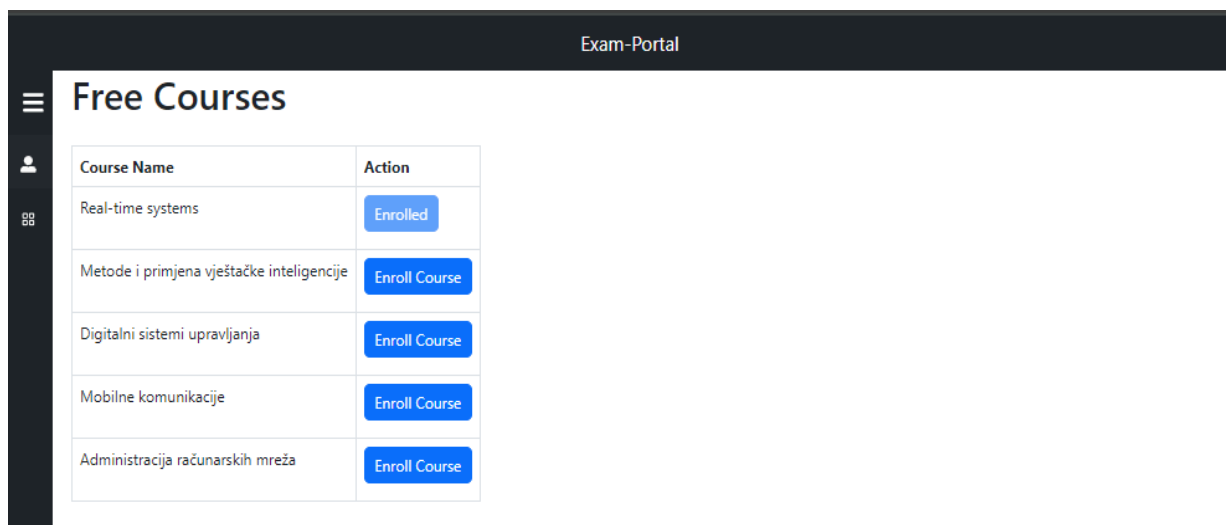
Exam-Portal

Free Courses

| Course Name | Action |
|---|---|
| Real-time systems | Enrolled |
| Metode i primjena vještačke inteligencije | Enroll Course |
| Digitalni sistemi upravljanja | Enroll Course |
| Mobilne komunikacije | Enroll Course |
| Administracija računarskih mreža | Enroll Course |